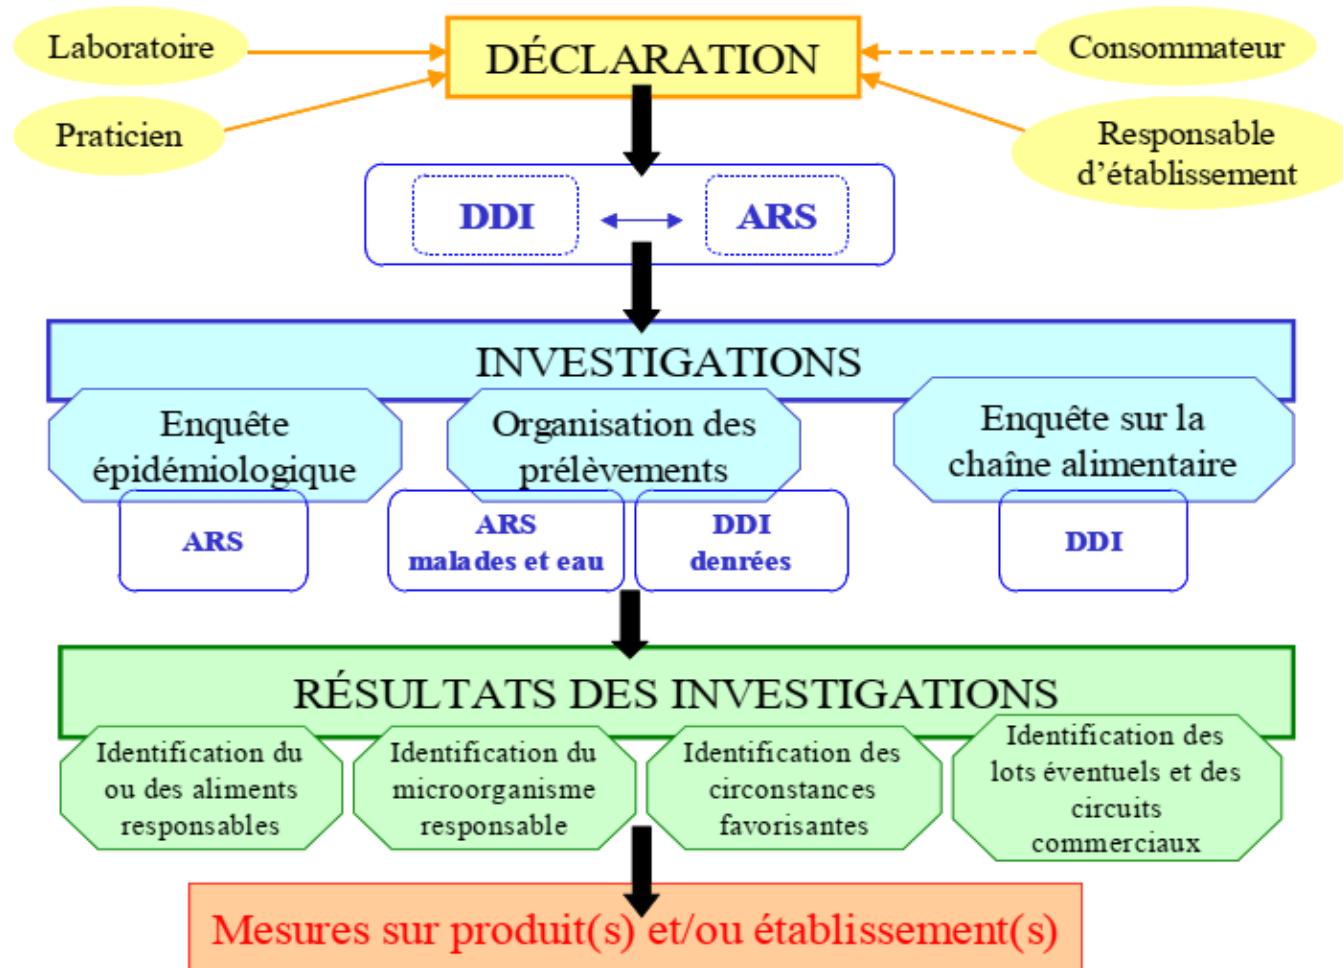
Laboratoire

DÉCLARATION

Consommateur

Praticien

Responsable d'établissement

DDI

ARS

INVESTIGATIONS

Enquête épidémiologique

ARS

Organisation des prélèvements

ARS malades et eau

DDI denrées

Enquête sur la chaîne alimentaire

DDI

RÉSULTATS DES INVESTIGATIONS

Identification du ou des aliments responsables

Identification du microorganisme responsable

Identification des circonstances favorisantes

Identification des lots éventuels et des circuits commerciaux

Mesures sur produit(s) et/ou établissement(s)